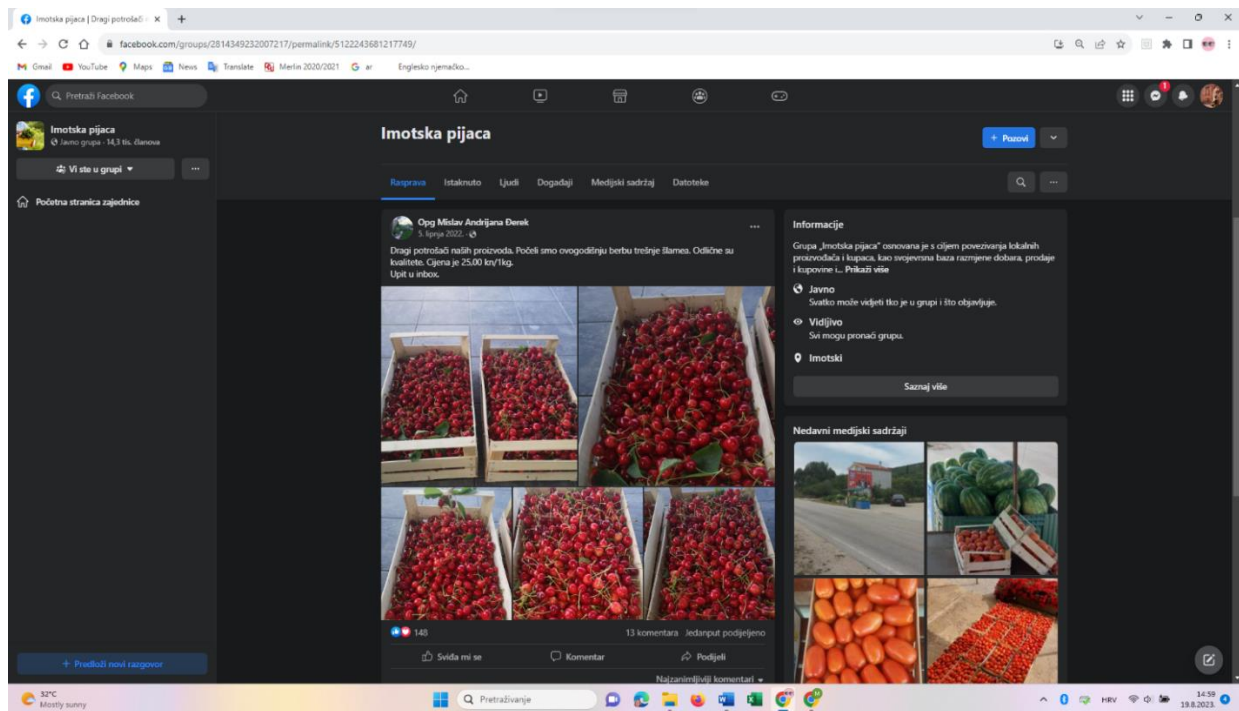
Imotska pijaca | Dragi potrošači ×
facebook.com/groups/2814349232007217/permalink/5122243681217749/
Gmail YouTube Maps News Translate Merlin 2020/2021 ar Englesko njemačko...

Pretraži Facebook

Imotska pijaca
Javno grupa · 14,3 tis. članova
Vi ste u grupi
Početna stranica zajednice
+ Predloži novi razgovor

Imotska pijaca
+ Pozovi
Rasprava Istaknuto Ljudi Događaji Medijski sadržaj Datoteke

Opg Mislav Andrijana Đerek
5. lipnja 2022.
Dragi potrošači naših proizvoda. Počeli smo ovogodišnju berbu trešnje šlamea. Odlične su kvalitete. Cijena je 25,00 kn/1kg.
Upit u inbox.

148
13 komentara Jedanput podijeljeno
Sviđa mi se Komentar Podijeli
Najzanimljiviji komentari

Informacije
Grupa „Imotska pijaca" osnovana je s ciljem povezivanja lokalnih proizvođača i kupaca, kao svojevrsna baza razmjene dobara, prodaje i kupovine i... Prikaži više
Javno
Svatko može vidjeti tko je u grupi i što objavljuje.
Vidljivo
Svi mogu pronaći grupu.
Imotski
Saznaj više

Nedavni medijski sadržaji

32°C
Mostly sunny
Pretraživanje
HRV 14:59 19.8.2023.